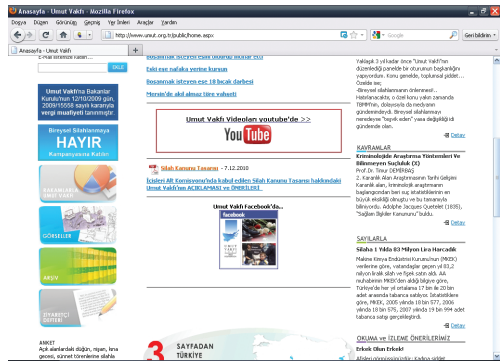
Anasayfa - Umut Vakfı - Mozilla Firefox

Dosya Düzen Görünüş Geçmiş Yer İmleri Araçlar Yardım

http://www.umut.org.tr/public/home.aspx

Google

Geri bildirim

Anasayfa - Umut Vakfı

E-Mail adresinizi Kaydet...

ONAY

Umut Vakfı'na Bakanlar Kurulu'nun 12/10/2009 gün, 2009/15558 sayılı kararıyla vergi muafiyeti tanınmıştır

Bireysel Silahlanmaya HAYIR Kampanyasına Katılın

HABERLER DUYURULAR

KARANLIKLARA UMUT ŞENLİĞİ

GÖRSELLER

ARŞİV

ANKET
Açık alanlardaki düğün, nişan, kına gecesi, sünnet törenlerine silahla

Eski eşe nafaka verme kurnazlığı

Boşanmak isteyen eşe 18 bıçak darbesi

Mersin'de akıl almaz töre vahşeti

Umut Vakfı Videoları youtube'de >>

YouTube

Silah Kanunu Tasarısı - 7.12.2010

İçişleri Alt Komisyonu'nda kabul edilen Silah Kanunu Tasarısı hakkındaki Umut Vakfı'nın AÇIKLAMASI ve ÖNERİLERİ

Umut Vakfı Facebook'da...

facebook

3 SAYFADAN TÜRKİYE

Yaklaşık 3 yıl kadar önce "Umut Vakfı"nın düzenlediği panelde de oturumun başkanlığını yapıyordum. Konu şiddetle, toplumsal şiddet... Özellikle de;
-Bireysel silahlanmanın önlenmesi...
Heterlenaszlıkta; o özel konu yakın zamanda TBMM'nin, dolayısıyla da medyanın gündemindeydi. Bireysel silahlanmayı nemelleyen "teşvik eden" yasa değişikliği gündemde olan...

Detay

KAVRAMLAR

Kriminolojide Araştırma Yöntemleri Ve Bilinmeyen Suçluluk (3)
Prof. Dr. Timur DEMİRBAŞ
2. Karanlık Alan Araştırmaları Tarihi Gelişimi Karanlık alan, kriminolojik araştırmanın başlangıcından beri suç istatistiklerinin en büyük eksikliği olmuştur ve bu tamamıyla bilinmekte. Adolphe Jacques Quetelet (1835), "Sağlam Bilgiler Kanununu" buldu.

Detay

SAYILARLA

Silaha 1 Yılda 83 Milyon Lira Harcadık
Makine Kimya Endüstrisi Kurumu'nun (MKEK) verilerine göre, vatandaşlar geçen yıl 83,2 milyon liralık silah ve fişek satın aldı. AA muhabirinin MKEK'den aldığı bilgiye göre, Türkiye'de her yıl ortalama 17 bin ile 20 bin adet arasında tabanca satılıyor. İstatistiklere göre, MKEK, 2005 yılında 18 bin 577, 2006 yılında 18 bin 575, 2007 yılında 19 bin 994 adet tabanca satışı gerçekleştirdi.

Detay

OKUMA ve İZLEME ÖNERİLERİMİZ

Erkek Olan Erkek!
Ahmet ... / Kadına şiddet